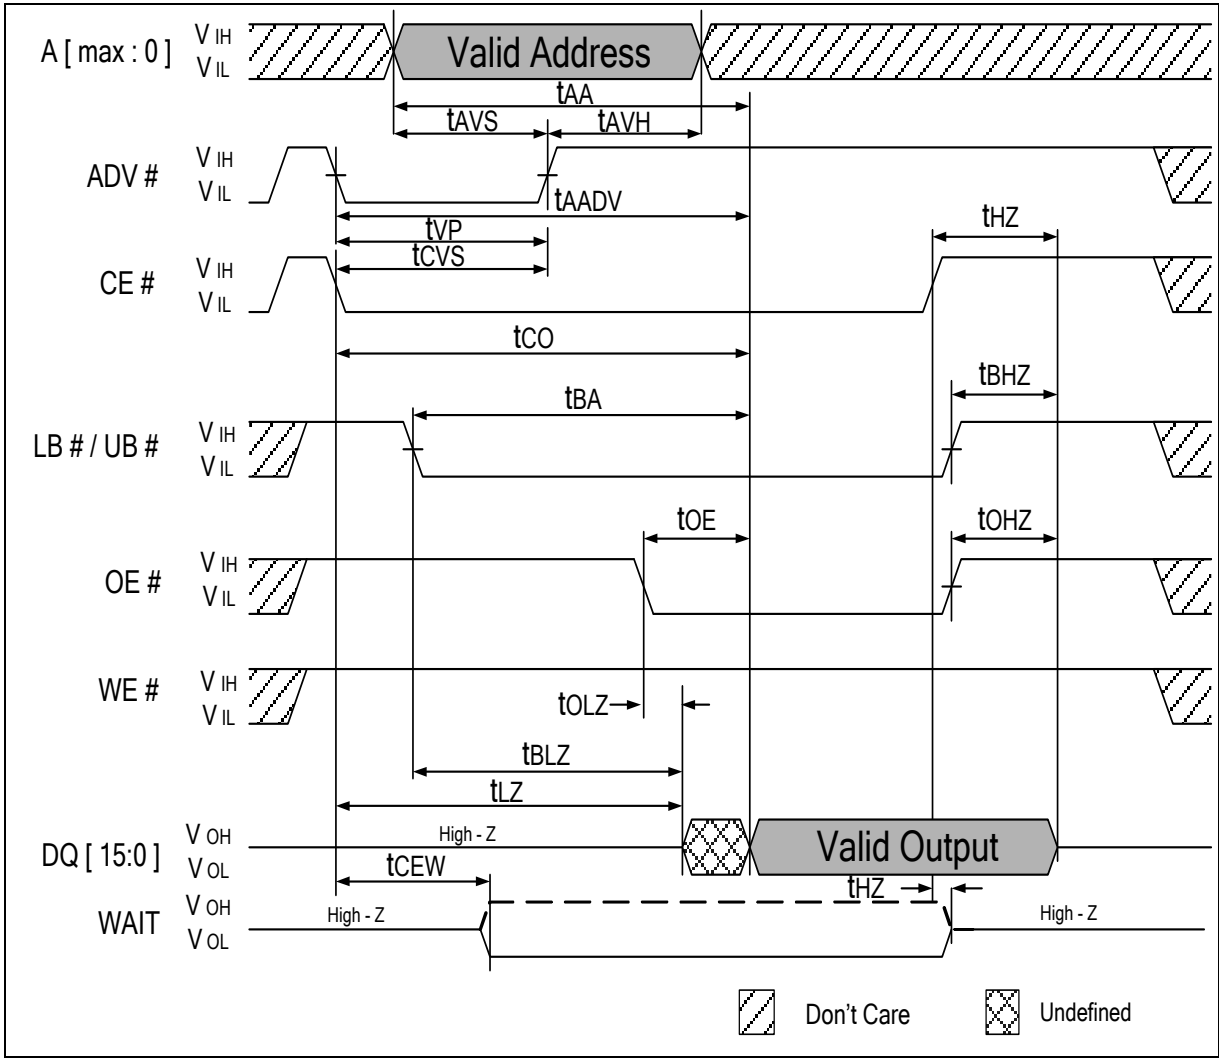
A [ max : 0 ] V IH V IL Valid Address

tAA

tAVS tAVH

ADV # V IH V IL

tAADV

tVP

tCVS

tHZ

CE # V IH V IL

tCO

tBHZ

tBA

LB # / UB # V IH V IL

tOE

tOHZ

OE # V IH V IL

WE # V IH V IL

tOLZ

tBLZ

tLZ

DQ [ 15:0 ] V OH V OL High - Z Valid Output

tCEW

tHZ

WAIT V OH V OL High - Z High - Z

Don't Care Undefined